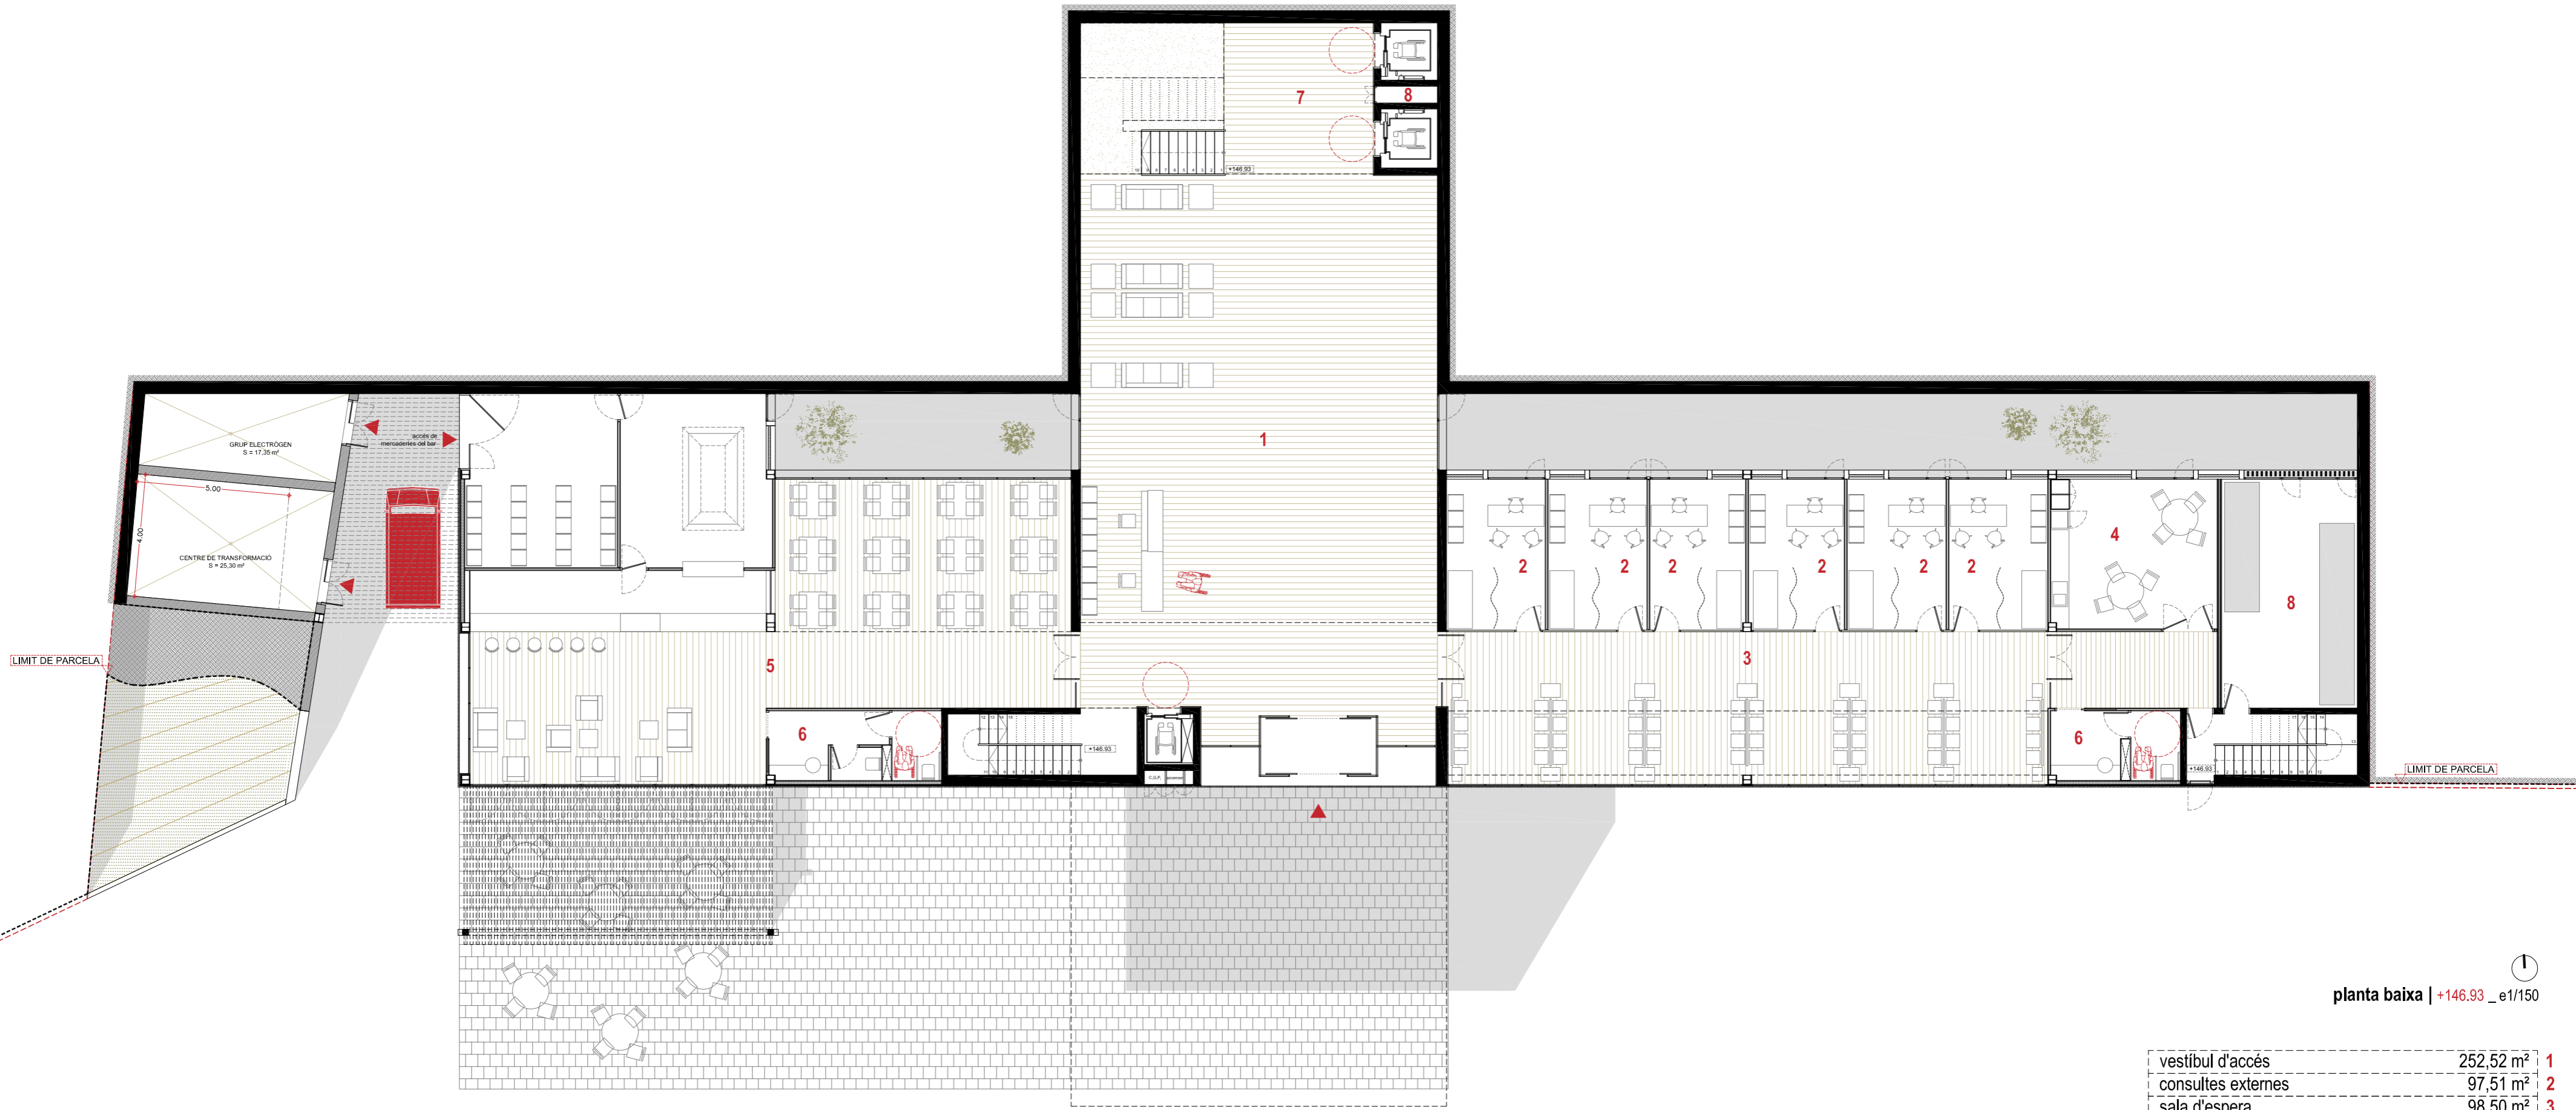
7

8

+146.93

1

GRUP ELECTRÒGEN
S = 17,35 m²

accés de mercaderies del bar

5.00

4.00

CENTRE DE TRANSFORMACIÓ
S = 25,30 m²

LIMIT DE PARCELA

5

6

+146.93

C.G.P.

2

2

2

2

2

2

4

8

3

6

+146.93

LIMIT DE PARCELA

planta baixa | +146.93 _ e1/150

| vestíbul d'accés | 252,52 m² | 1 |
|---|---|---|
| consultes externes | 97,51 m² | 2 |
| sala d'espera | 98,50 m² | 3 |